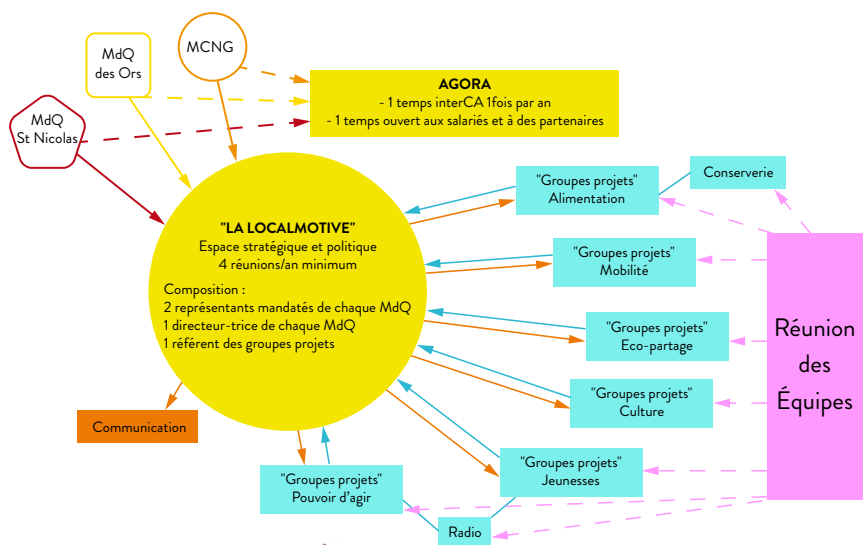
MCNG

MdQ des Ors

MdQ St Nicolas

AGORA
- 1 temps interCA 1fois par an
- 1 temps ouvert aux salariés et à des partenaires

"LA LOCALMOTIVE"
Espace stratégique et politique
4 réunions/an minimum

Composition :
2 représentants mandatés de chaque MdQ
1 directeur-trice de chaque MdQ
1 référent des groupes projets

"Groupes projets"
Alimentation

Conserverie

"Groupes projets"
Mobilité

"Groupes projets"
Eco-partage

"Groupes projets"
Culture

"Groupes projets"
Jeunesses

"Groupes projets"
Pouvoir d'agir

Radio

Communication

Réunion des Équipes